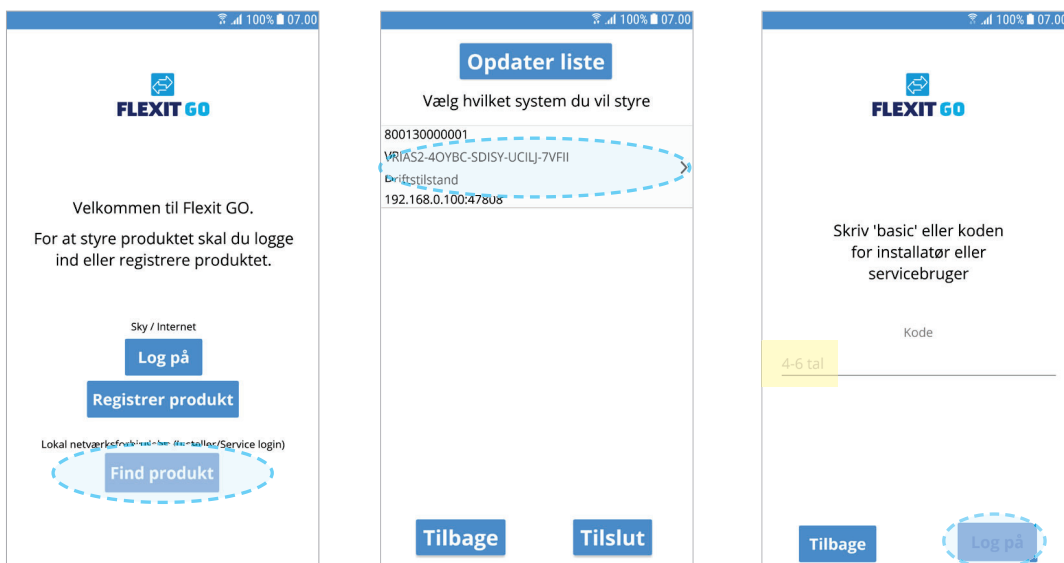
100% 07.00

FLEXIT GO

Velkommen til Flexit GO.

For at styre produktet skal du logge ind eller registrere produktet.

Sky / Internet

Log på

Registrer produkt

Lokal netværksfo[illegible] (Installer/Service login)

Find produkt

100% 07.00

Opdater liste

Vælg hvilket system du vil styre

800130000001
VRIAS2-4OYBC-SDISY-UCILJ-7VFII
Driftstilstand
192.168.0.100:47808

Tilbage

Tilslut

100% 07.00

FLEXIT GO

Skriv 'basic' eller koden for installatør eller servicebruger

Kode

4-6 tal

Tilbage

Log på